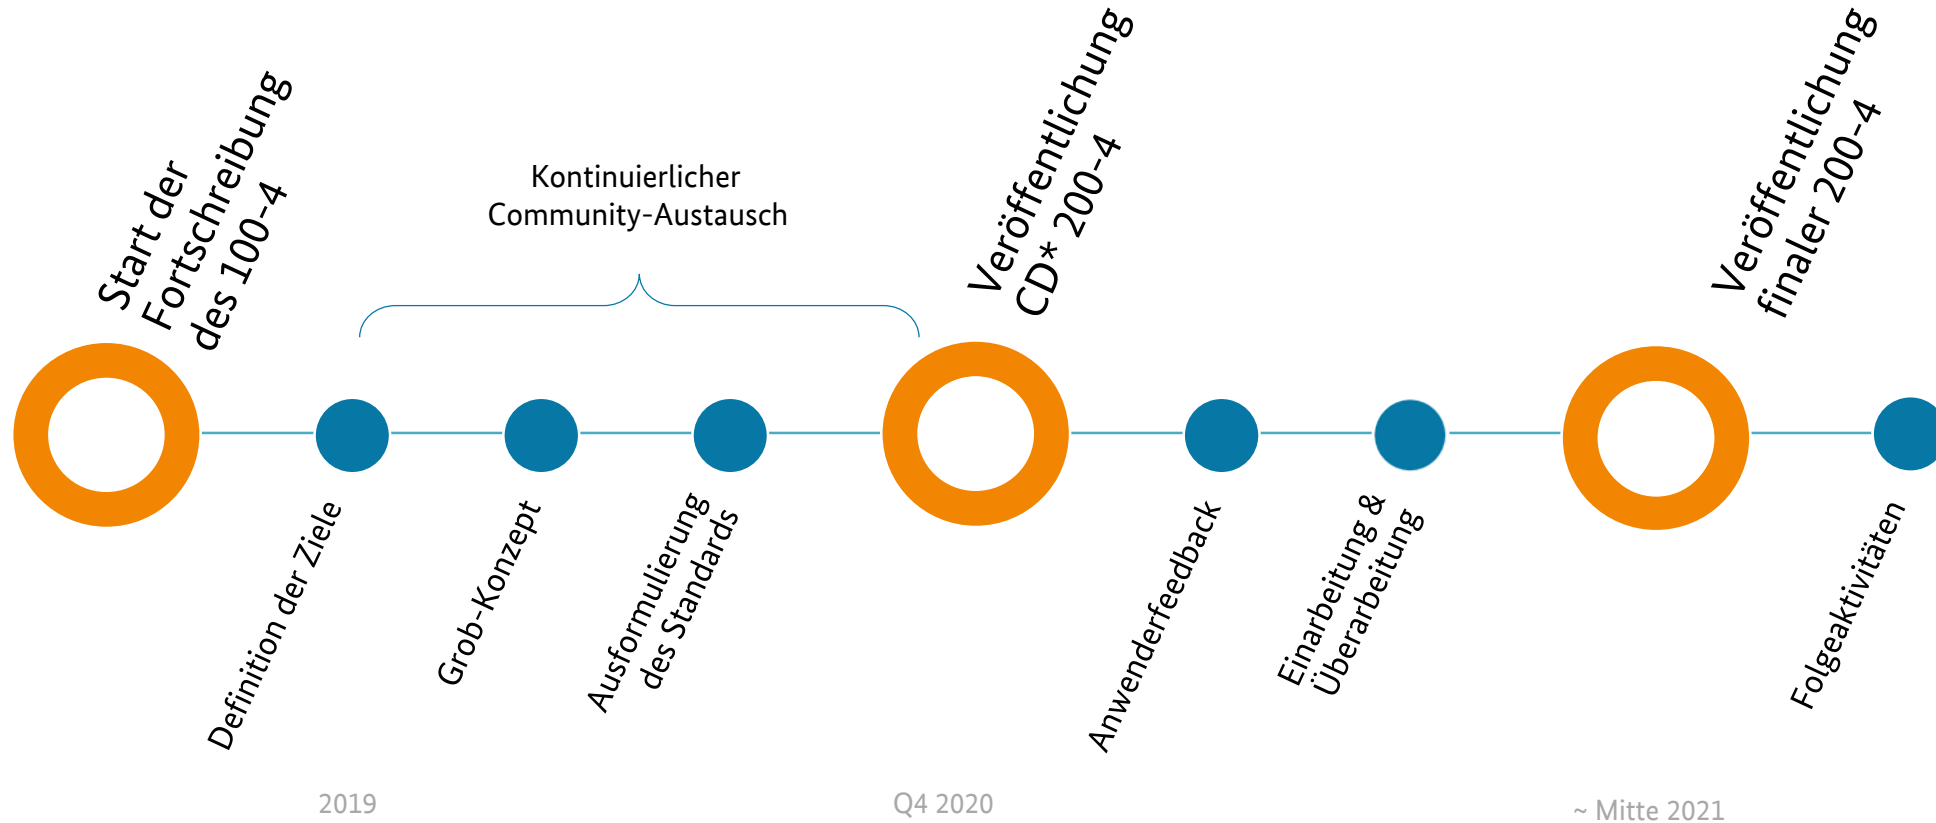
Start der Fortschreibung des 100-4

Kontinuierlicher Community-Austausch

Veröffentlichung CD* 200-4

Veröffentlichung finaler 200-4

Definition der Ziele

Grob-Konzept

Ausformulierung des Standards

Anwenderfeedback

Einarbeitung & Überarbeitung

Folgeaktivitäten

2019

Q4 2020

~ Mitte 2021